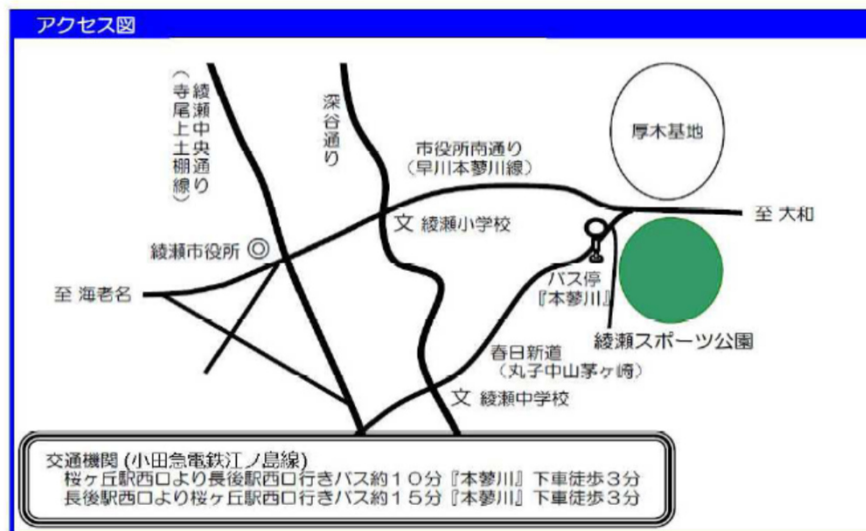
アクセス図

綾瀬中央通り
（寺尾上土棚線）

深谷通り

市役所南通り
（早川本蓼川線）

厚木基地

至 大和

文 綾瀬小学校

綾瀬市役所

至 海老名

バス停
『本蓼川』

綾瀬スポーツ公園

春日新道
（丸子中山茅ヶ崎）

文 綾瀬中学校

交通機関（小田急電鉄江ノ島線）
桜ヶ丘駅西口より長後駅西口行きバス約１０分『本蓼川』下車徒歩３分
長後駅西口より桜ヶ丘駅西口行きバス約１５分『本蓼川』下車徒歩３分